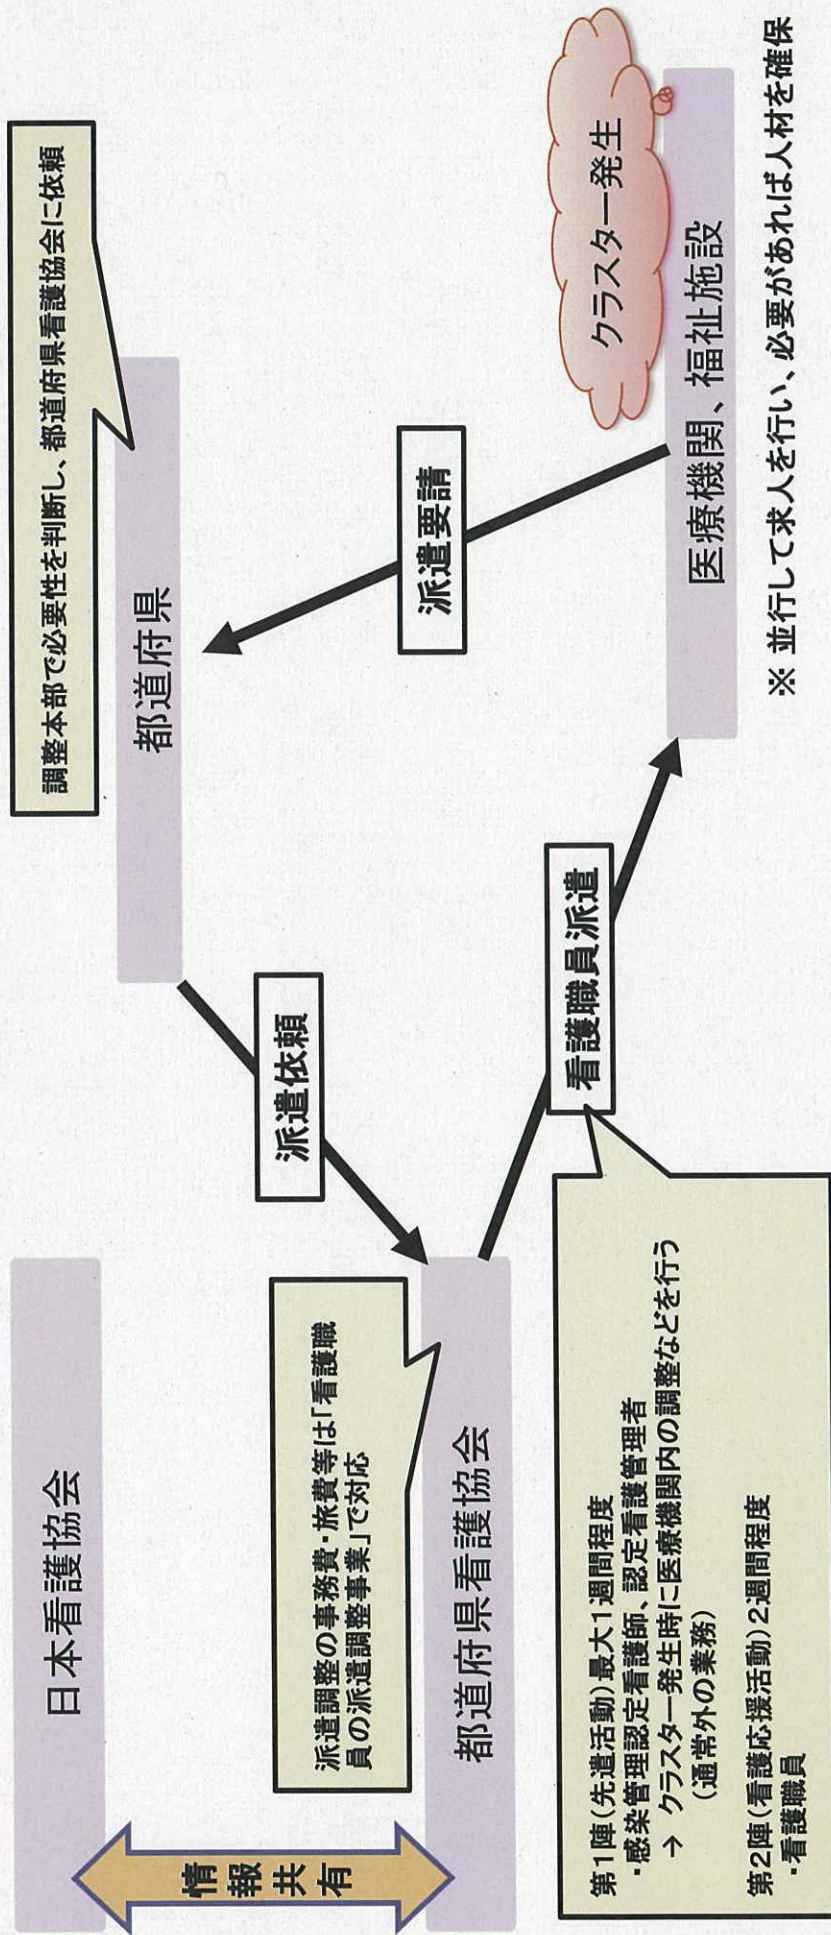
調整本部で必要性を判断し、都道府県看護協会に依頼

都道府県

派遣要請

クラスター発生

医療機関、福祉施設

※ 並行して求人を行い、必要があれば人材を確保

日本看護協会

情報共有

派遣調整の事務費・旅費等は「看護職員の派遣調整事業」で対応

都道府県看護協会

派遣依頼

看護職員派遣

第1陣（先遣活動）最大1週間程度
・感染管理認定看護師、認定看護管理者
→ クラスター発生時に医療機関内の調整などを行う（通常外の業務）

第2陣（看護応援活動）2週間程度
・看護職員